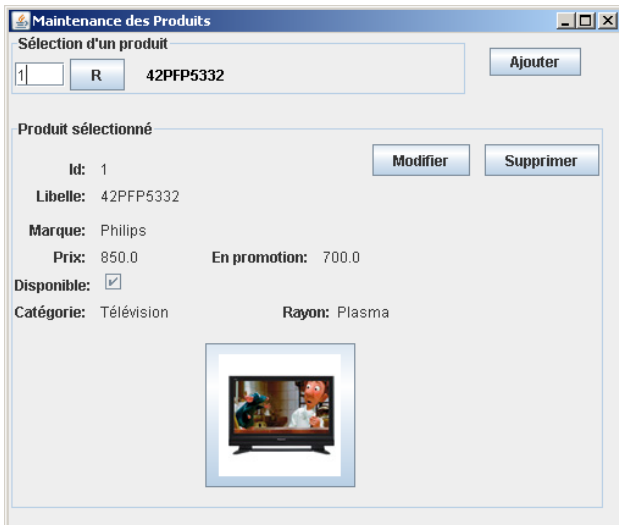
Maintenance des Produits

Sélection d'un produit

1 R 42PFP5332

Ajouter

Produit sélectionné

Id: 1

Libelle: 42PFP5332

Modifier Supprimer

Marque: Philips

Prix: 850.0 En promotion: 700.0

Disponible:

Catégorie: Télévision Rayon: Plasma